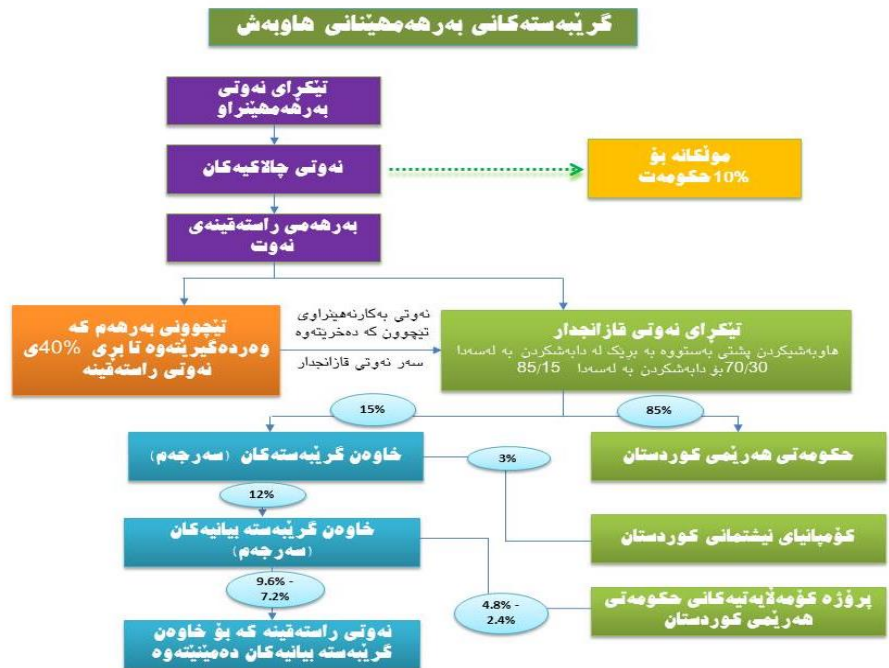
گرێبەستەکانی بەرهەمهێنانی هاوبەش

تێکرای نەوتی بەرهەمهێنراو

نەوتی چالاکیەکان

مۆڵکانە بۆ حکومەت 10%

بەرهەمی راستەقینەی نەوت

تێچوونی بەرهەم کە وەردەگیرێتەوە تا بڕی 40%ی نەوتی راستەقینە

نەوتی بەکارنەهێنراوی تێچوون کە دەخرێتەوە سەر نەوتی قازانجدار

تێکرای نەوتی قازانجدار
هاوبەشیکردن پشتی بەستووە بە بڕێک لە دابەشکردن بە لەسەدا 70/30بۆ دابەشکردن بە لەسەدا 85/15

15%

85%

خاوەن گرێبەستەکان (سەرجەم)

3%

حکومەتی هەرێمی کوردستان

12%

خاوەن گرێبەستە بیانیەکان (سەرجەم)

کۆمپانیای نیشتمانی کوردستان

9.6% - 7.2%

4.8% - 2.4%

پرۆژە کۆمەڵایەتیەکانی حکومەتی هەرێمی کوردستان

نەوتی راستەقینە کە بۆ خاوەن گرێبەستە بیانیەکان دەمێنێتەوە